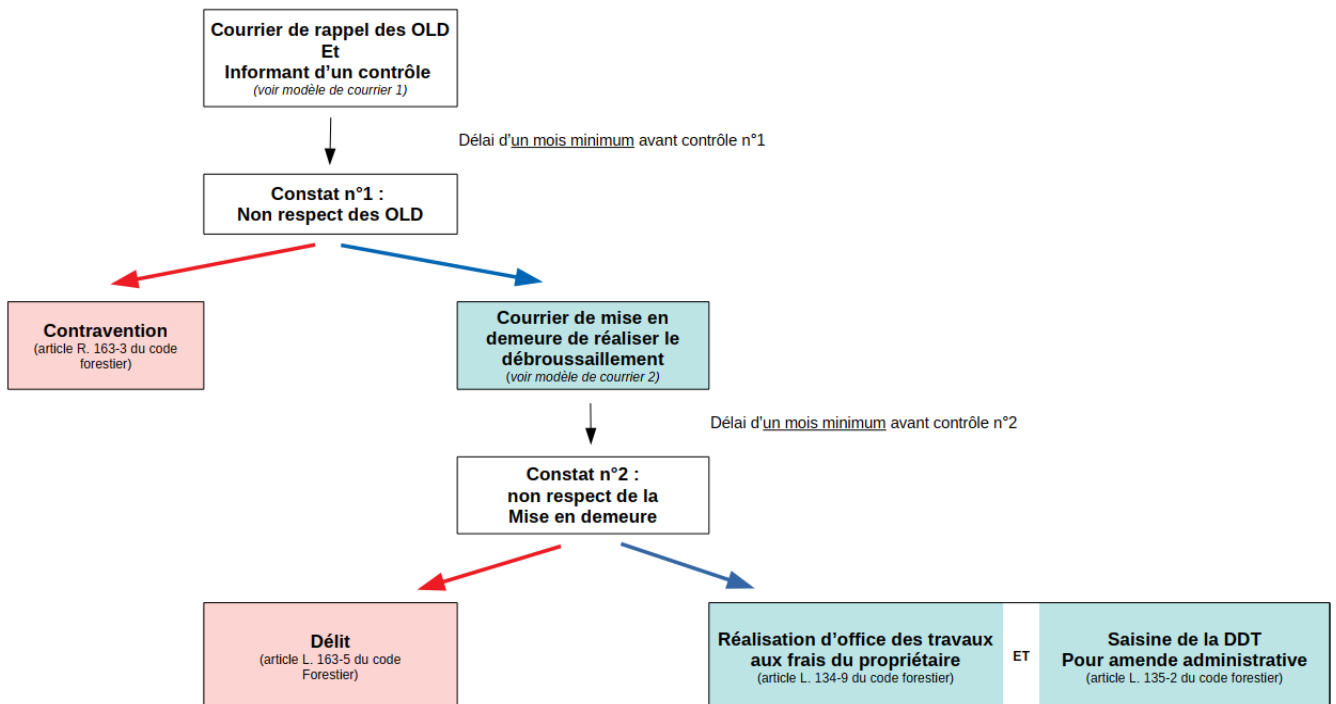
Courrier de rappel des OLD
Et
Informant d'un contrôle
(voir modèle de courrier 1)

Délai d'un mois minimum avant contrôle n°1

Constat n°1 :
Non respect des OLD

Contravention
(article R. 163-3 du code forestier)

Courrier de mise en demeure de réaliser le débroussaillement
(voir modèle de courrier 2)

Délai d'un mois minimum avant contrôle n°2

Constat n°2 :
non respect de la Mise en demeure

Délit
(article L. 163-5 du code Forestier)

Réalisation d'office des travaux aux frais du propriétaire
(article L. 134-9 du code forestier)

ET

Saisine de la DDT
Pour amende administrative
(article L. 135-2 du code forestier)